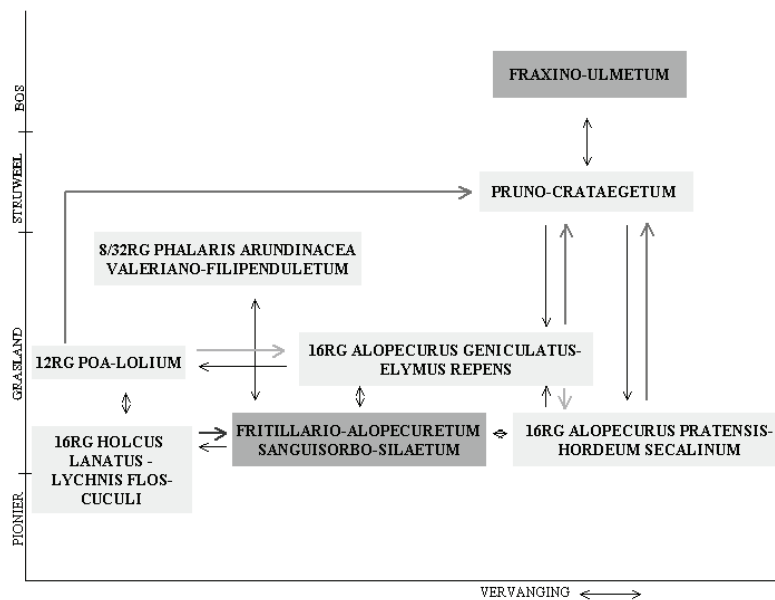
BOS

STRUWEEL

GRASLAND

PIONIER

FRAXINO-ULMETUM

PRUNO-CRATAEGETUM

8/32RG PHALARIS ARUNDINACEA VALERIANO-FILIPENDULETUM

12RG POA-LOLIUM

16RG ALOPECURUS GENICULATUS-ELYMUS REPENS

16RG HOLCUS LANATUS - LYCHNIS FLOS-CUCULI

FRITILLARIO-ALOPECURETUM SANGUISORBO-SILAETUM

16RG ALOPECURUS PRATENSIS-HORDEUM SECALINUM

VERVANGING